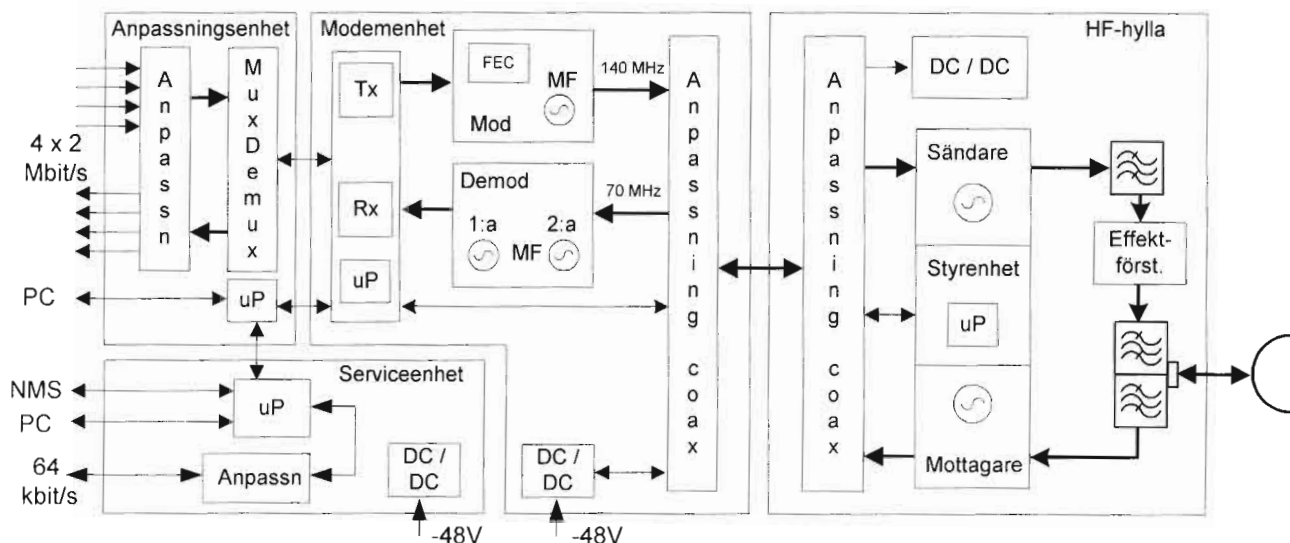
Anpassningsenhet

Anpassn

MuxDemux

4 x 2 Mbit/s

PC

uP

Modemenhet

Tx

FEC

MF

Mod

140 MHz

Rx

Demod

1:a

2:a

MF

70 MHz

uP

Anpassning coax

Serviceenhet

NMS

PC

64 kbit/s

uP

Anpassn

DC / DC

-48V

DC / DC

-48V

HF-hylla

Anpassning coax

DC / DC

Sändare

Styrenhet

uP

Mottagare

Effekt-först.